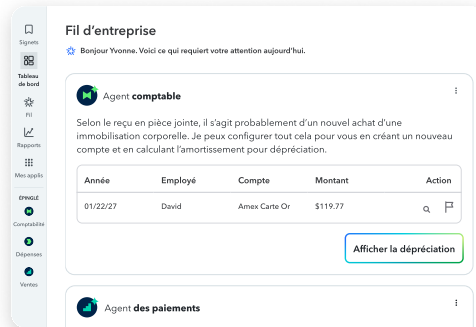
Signets
Tableau de bord
Fil
Rapports
Mes applis
ÉPINGLÉ
Comptabilité
Dépenses
Ventes

Fil d'entreprise

Bonjour Yvonne. Voici ce qui requiert votre attention aujourd'hui.

Agent **comptable**

Selon le reçu en pièce jointe, il s'agit probablement d'un nouvel achat d'une immobilisation corporelle. Je peux configurer tout cela pour vous en créant un nouveau compte et en calculant l'amortissement pour dépréciation.

| Année | Employé | Compte | Montant | Action |
|---|---|---|---|---|
| 01/22/27 | David | Amex Carte Or | $119.77 | |

Afficher la dépréciation

Agent **des paiements**